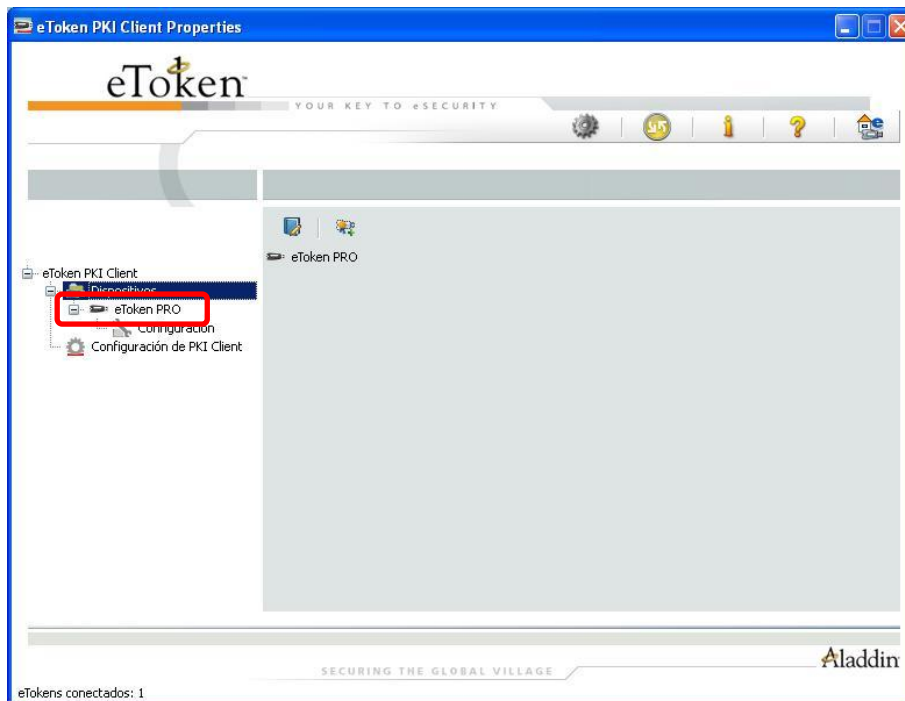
eToken PKI Client Properties

eToken

YOUR KEY TO eSECURITY

eToken PKI Client
Dispositivos
eToken PRO
Configuración
Configuración de PKI Client

eToken PRO

SECURING THE GLOBAL VILLAGE

Aladdin

eTokens conectados: 1